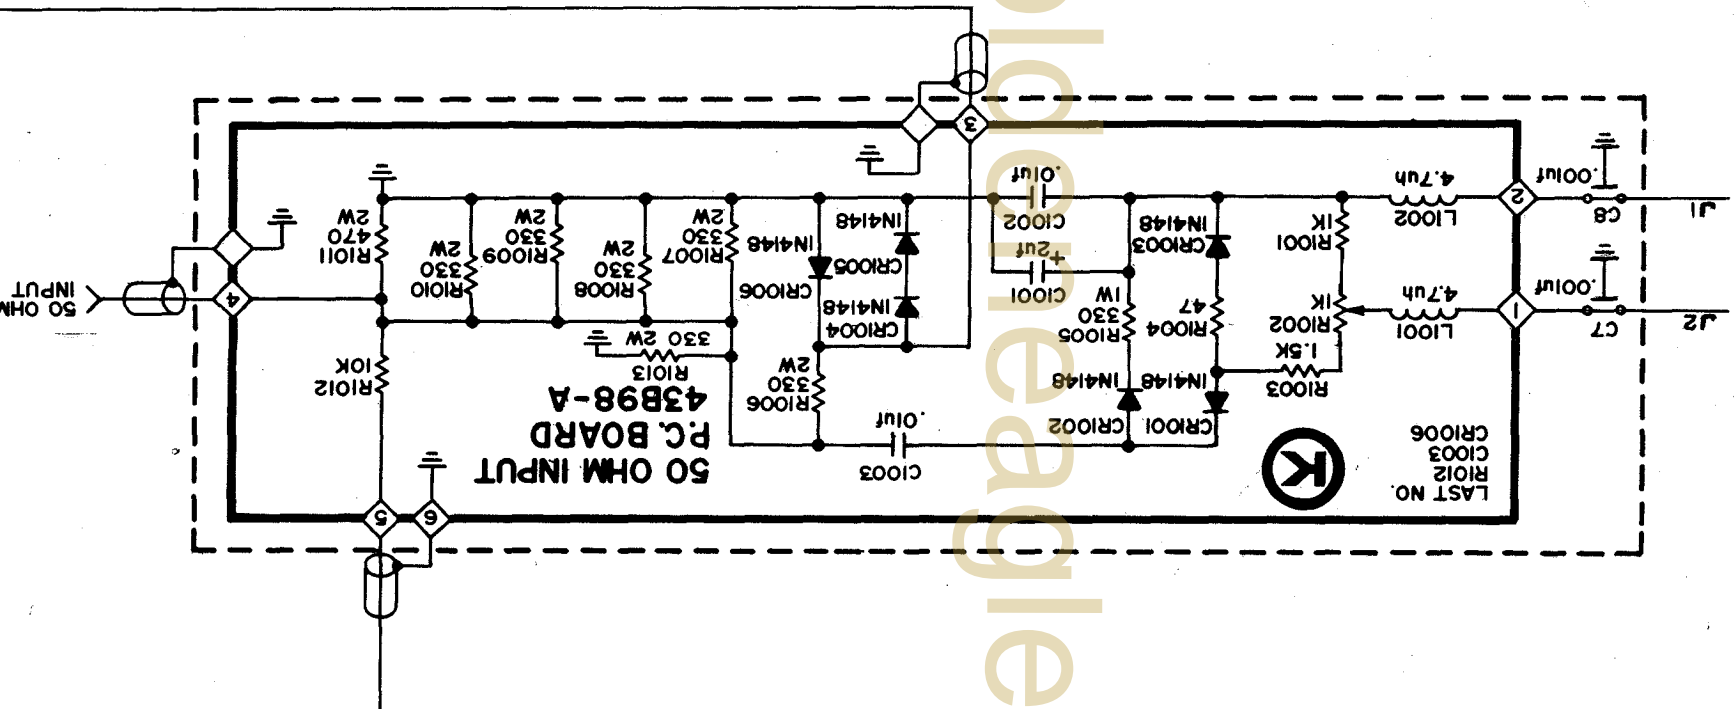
50 OHM INPUT
P.C. BOARD
43B98-A

50 OHM INPUT

R1011 470 2W
R1010 330 2W
R1009 330 2W
R1008 330 2W
R1007 330 2W
R1012 10K
R1013 330 2W
R1006 330 2W
CR1006 IN4148
CR1005 IN4148
CR1004 IN4148
C1003 .01uf
C1002 .01uf
C1001 2uf
R1005 330 1W
R1004 47
CR1003 IN4148
CR1002 IN4148
CR1001 IN4148
R1001 1K
R1002 1K
R1003 1.5K
L1002 4.7uh
L1001 4.7uh
.001uf
.001uf
C8
C7
J1
J2
1 2 3 4 5 6

LAST NO.
R1012
C1003
CR1006

K

oldeagle